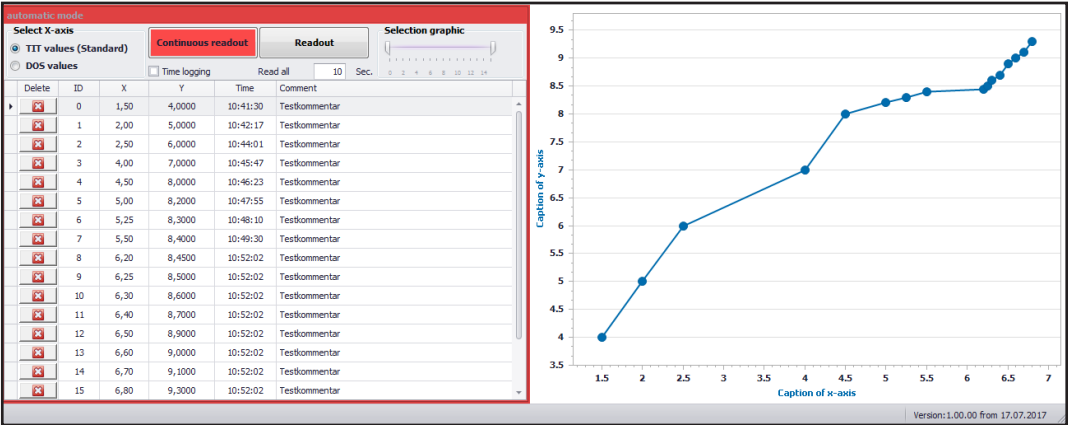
automatic mode

Select X-axis

TIT values (Standard)

DOS values

Continuous readout

Readout

Selection graphic

0 2 4 6 8 10 12 14

Time logging

Read all

10

Sec.

| Delete | ID | X | Y | Time | Comment |
|---|---|---|---|---|---|
|  | 0 | 1,50 | 4,0000 | 10:41:30 | Testkommentar |
|  | 1 | 2,00 | 5,0000 | 10:42:17 | Testkommentar |
|  | 2 | 2,50 | 6,0000 | 10:44:01 | Testkommentar |
|  | 3 | 4,00 | 7,0000 | 10:45:47 | Testkommentar |
|  | 4 | 4,50 | 8,0000 | 10:46:23 | Testkommentar |
|  | 5 | 5,00 | 8,2000 | 10:47:55 | Testkommentar |
|  | 6 | 5,25 | 8,3000 | 10:48:10 | Testkommentar |
|  | 7 | 5,50 | 8,4000 | 10:49:30 | Testkommentar |
|  | 8 | 6,20 | 8,4500 | 10:52:02 | Testkommentar |
|  | 9 | 6,25 | 8,5000 | 10:52:02 | Testkommentar |
|  | 10 | 6,30 | 8,6000 | 10:52:02 | Testkommentar |
|  | 11 | 6,40 | 8,7000 | 10:52:02 | Testkommentar |
|  | 12 | 6,50 | 8,9000 | 10:52:02 | Testkommentar |
|  | 13 | 6,60 | 9,0000 | 10:52:02 | Testkommentar |
|  | 14 | 6,70 | 9,1000 | 10:52:02 | Testkommentar |
|  | 15 | 6,80 | 9,3000 | 10:52:02 | Testkommentar |

9.5
9
8.5
8
7.5
7
6.5
6
5.5
5
4.5
4
3.5

Caption of y-axis

1.5 2 2.5 3 3.5 4 4.5 5 5.5 6 6.5 7

Caption of x-axis

Version: 1.00.00 from 17.07.2017